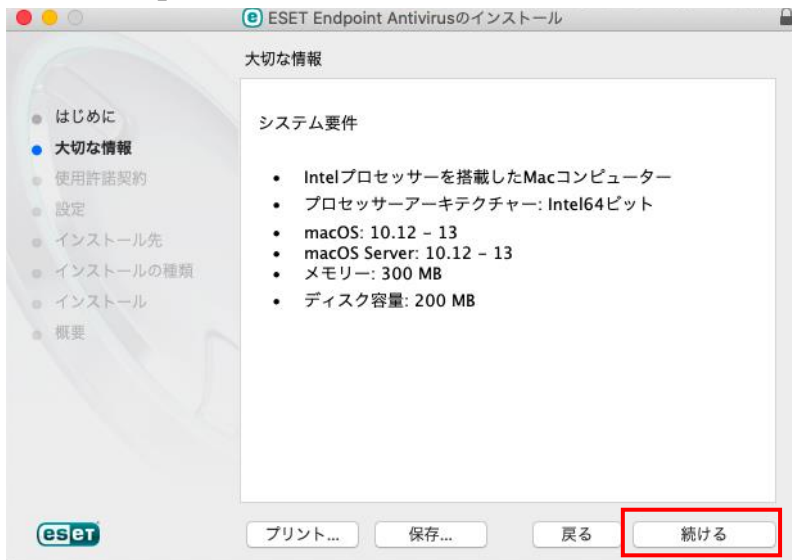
ESET Endpoint Antivirusのインストール

大切な情報

はじめに
大切な情報
使用許諾契約
設定
インストール先
インストールの種類
インストール
概要

システム要件

- Intelプロセッサーを搭載したMacコンピューター
- プロセッサーアーキテクチャー: Intel64ビット
- macOS: 10.12 - 13
- macOS Server: 10.12 - 13
- メモリー: 300 MB
- ディスク容量: 200 MB

eset

プリント... 保存... 戻る 続ける